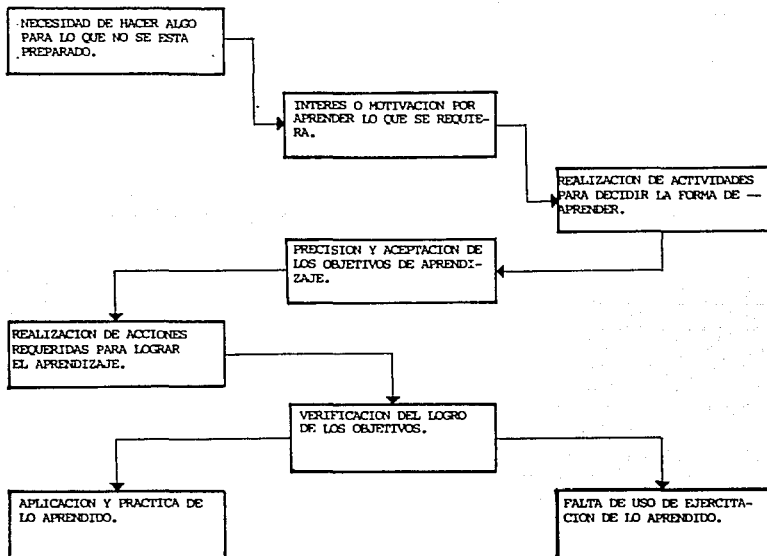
NECESIDAD DE HACER ALGO PARA LO QUE NO SE ESTA PREPARADO.

INTERES O MOTIVACION POR APRENDER LO QUE SE REQUIERA.

REALIZACION DE ACTIVIDADES PARA DECIDIR LA FORMA DE — APRENDER.

PRECISION Y ACEPTACION DE LOS OBJETIVOS DE APRENDIZAJE.

REALIZACION DE ACCIONES REQUERIDAS PARA LOGRAR EL APRENDIZAJE.

VERIFICACION DEL LOGRO DE LOS OBJETIVOS.

APLICACION Y PRACTICA DE LO APRENDIDO.

FALTA DE USO DE EJERCITACION DE LO APRENDIDO.